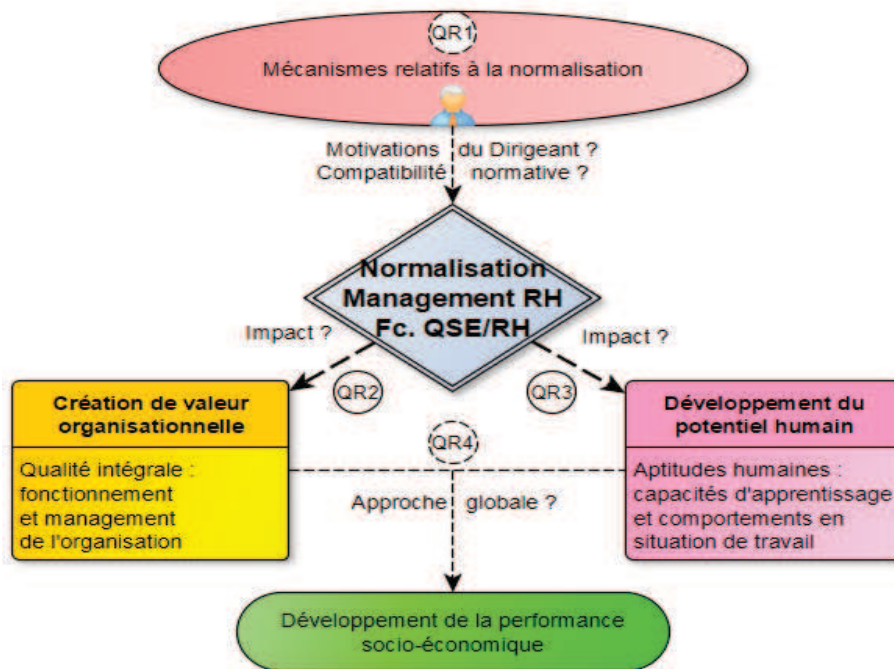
QR1
Mécanismes relatifs à la normalisation

Motivations du Dirigeant ?
Compatibilité normative ?

Normalisation
Management RH
Fc. QSE/RH

Impact ?

Impact ?

QR2

QR3

Création de valeur organisationnelle

Qualité intégrale : fonctionnement et management de l'organisation

QR4

Approche globale ?

Développement du potentiel humain

Aptitudes humaines : capacités d'apprentissage et comportements en situation de travail

Développement de la performance socio-économique